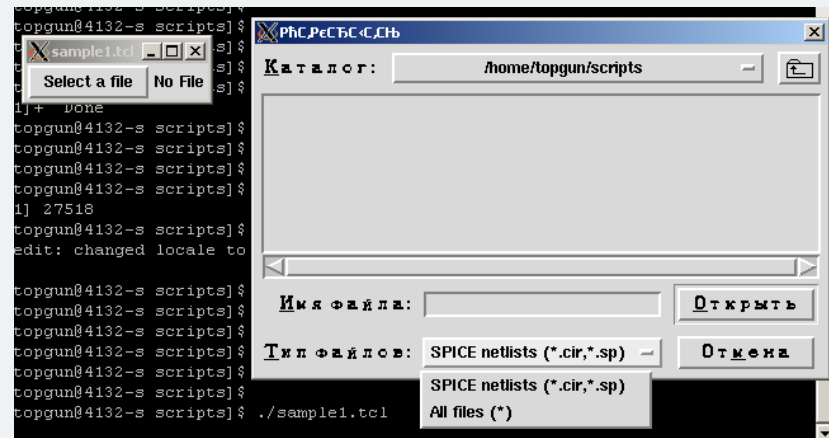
topgun@4132-s scripts]$
topgun@4132-s scripts]$
sample1.tcl
s]$
s]$
Select a file
No File
s]$
1]+ Done
topgun@4132-s scripts]$
topgun@4132-s scripts]$
topgun@4132-s scripts]$
topgun@4132-s scripts]$
1] 27518
topgun@4132-s scripts]$
edit: changed locale to

topgun@4132-s scripts]$
topgun@4132-s scripts]$
topgun@4132-s scripts]$
topgun@4132-s scripts]$
topgun@4132-s scripts]$
topgun@4132-s scripts]$
topgun@4132-s scripts]$ ./sample1.tcl

РћС‚РєСЂС‹С‚СЊ
Каталог:
/home/topgun/scripts
Имя файла:
Открыть
Тип файлов:
SPICE netlists (*.cir,*.sp)
Отмена
SPICE netlists (*.cir,*.sp)
All files (*)